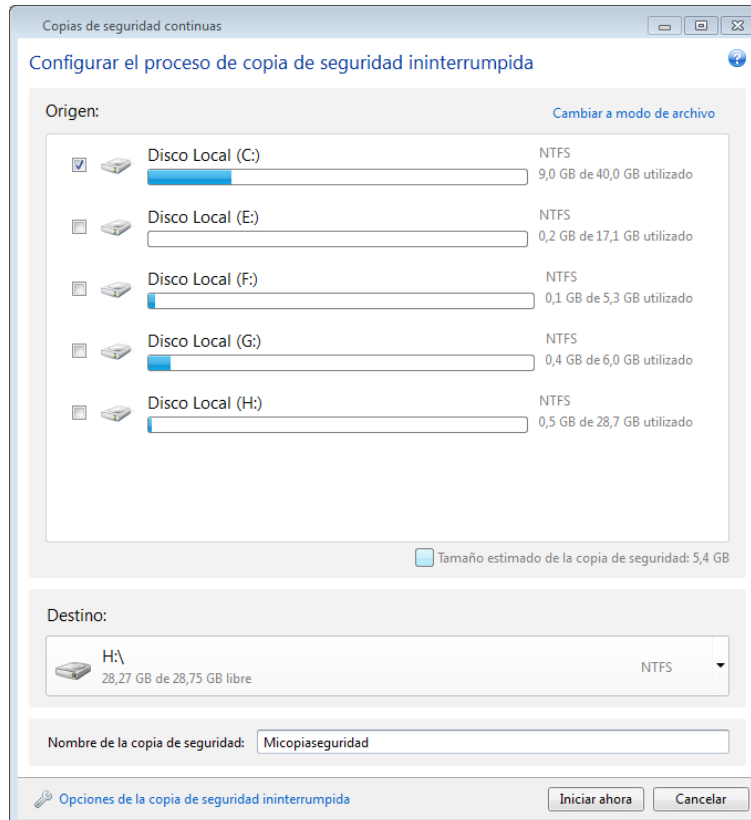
Copias de seguridad continuas

Configurar el proceso de copia de seguridad ininterrumpida

Origen:

Cambiar a modo de archivo

Disco Local (C:)
NTFS
9,0 GB de 40,0 GB utilizado

Disco Local (E:)
NTFS
0,2 GB de 17,1 GB utilizado

Disco Local (F:)
NTFS
0,1 GB de 5,3 GB utilizado

Disco Local (G:)
NTFS
0,4 GB de 6,0 GB utilizado

Disco Local (H:)
NTFS
0,5 GB de 28,7 GB utilizado

Tamaño estimado de la copia de seguridad: 5,4 GB

Destino:

H:\
28,27 GB de 28,75 GB libre
NTFS

Nombre de la copia de seguridad: Micopiaseguridad

Opciones de la copia de seguridad ininterrumpida

Iniciar ahora

Cancelar